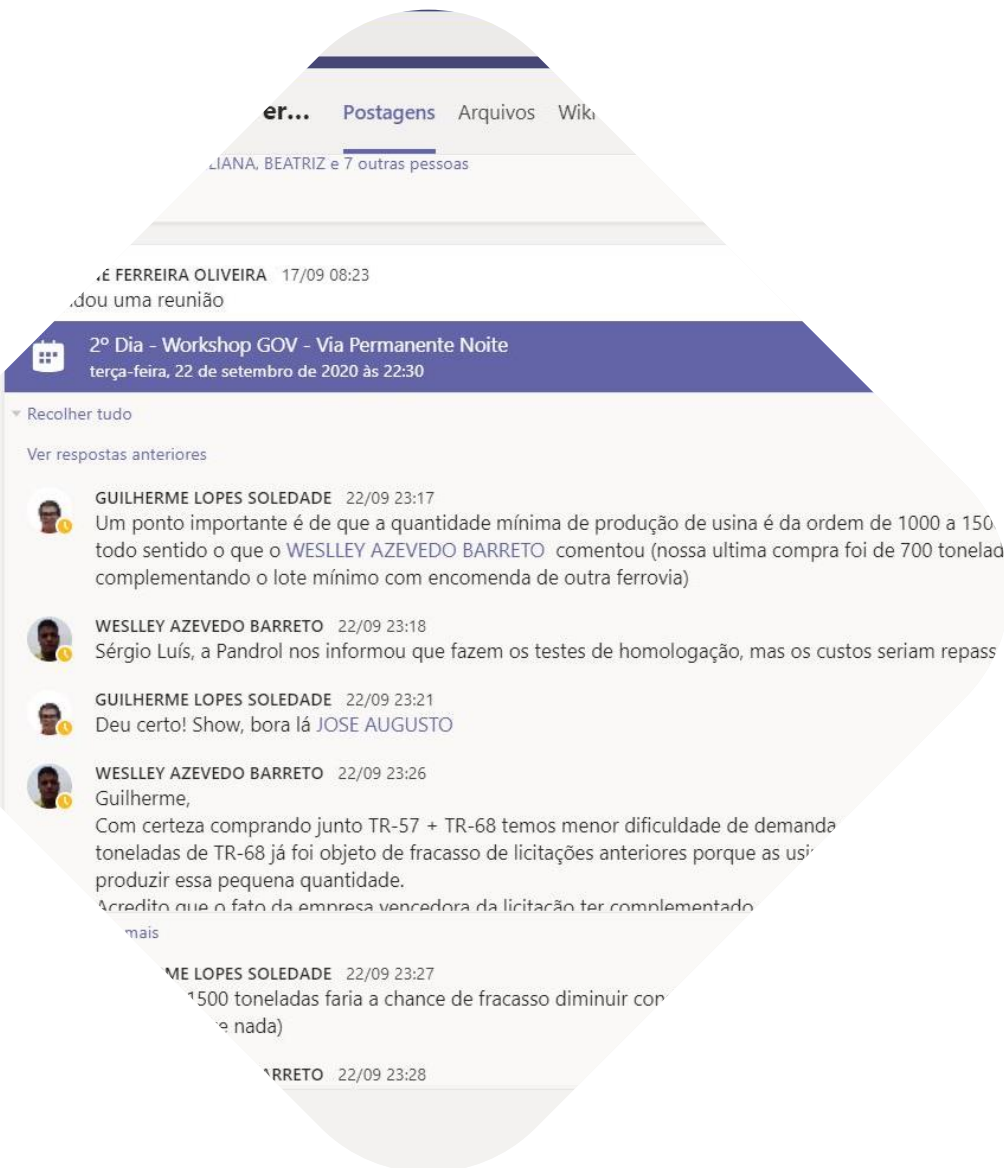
er... Postagens Arquivos Wiki

LIANA, BEATRIZ e 7 outras pessoas

E FERREIRA OLIVEIRA 17/09 08:23
dou uma reunião

2º Dia - Workshop GOV - Via Permanente Noite
terça-feira, 22 de setembro de 2020 às 22:30

Recolher tudo

Ver respostas anteriores

GUILHERME LOPES SOLEDADE 22/09 23:17
Um ponto importante é de que a quantidade mínima de produção de usina é da ordem de 1000 a 150 todo sentido o que o WESLLEY AZEVEDO BARRETO comentou (nossa ultima compra foi de 700 tonelad complementando o lote mínimo com encomenda de outra ferrovia)

WESLLEY AZEVEDO BARRETO 22/09 23:18
Sérgio Luís, a Pandrol nos informou que fazem os testes de homologação, mas os custos seriam repass

GUILHERME LOPES SOLEDADE 22/09 23:21
Deu certo! Show, bora lá JOSE AUGUSTO

WESLLEY AZEVEDO BARRETO 22/09 23:26
Guilherme,
Com certeza comprando junto TR-57 + TR-68 temos menor dificuldade de demanda toneladas de TR-68 já foi objeto de fracasso de licitações anteriores porque as usi produzir essa pequena quantidade.
Acredito que o fato da empresa vencedora da licitação ter complementado
mais

ME LOPES SOLEDADE 22/09 23:27
1500 toneladas faria a chance de fracasso diminuir co
nada)

RRETO 22/09 23:28